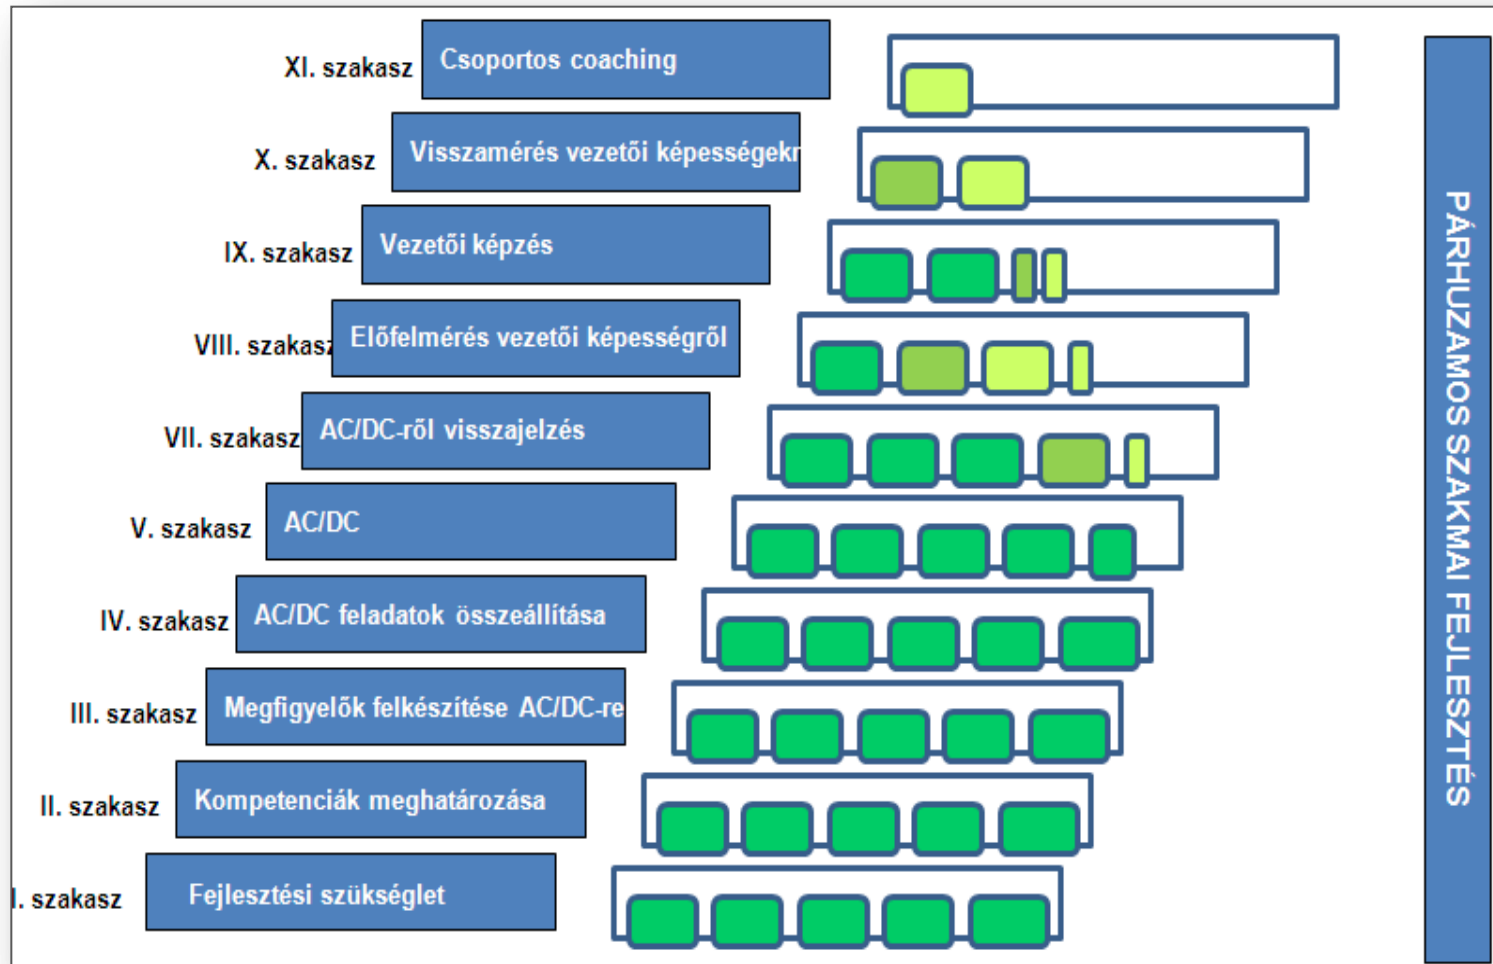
XI. szakasz Csoportos coaching

X. szakasz Visszamérés vezetői képességekr

IX. szakasz Vezetői képzés

VIII. szakasz Előfelmérés vezetői képességről

VII. szakasz AC/DC-ről visszajelzés

V. szakasz AC/DC

IV. szakasz AC/DC feladatok összeállítása

III. szakasz Megfigyelők felkészítése AC/DC-re

II. szakasz Kompetenciák meghatározása

I. szakasz Fejlesztési szükséglet

PÁRHUZAMOS SZAKMAI FEJLESZTÉS